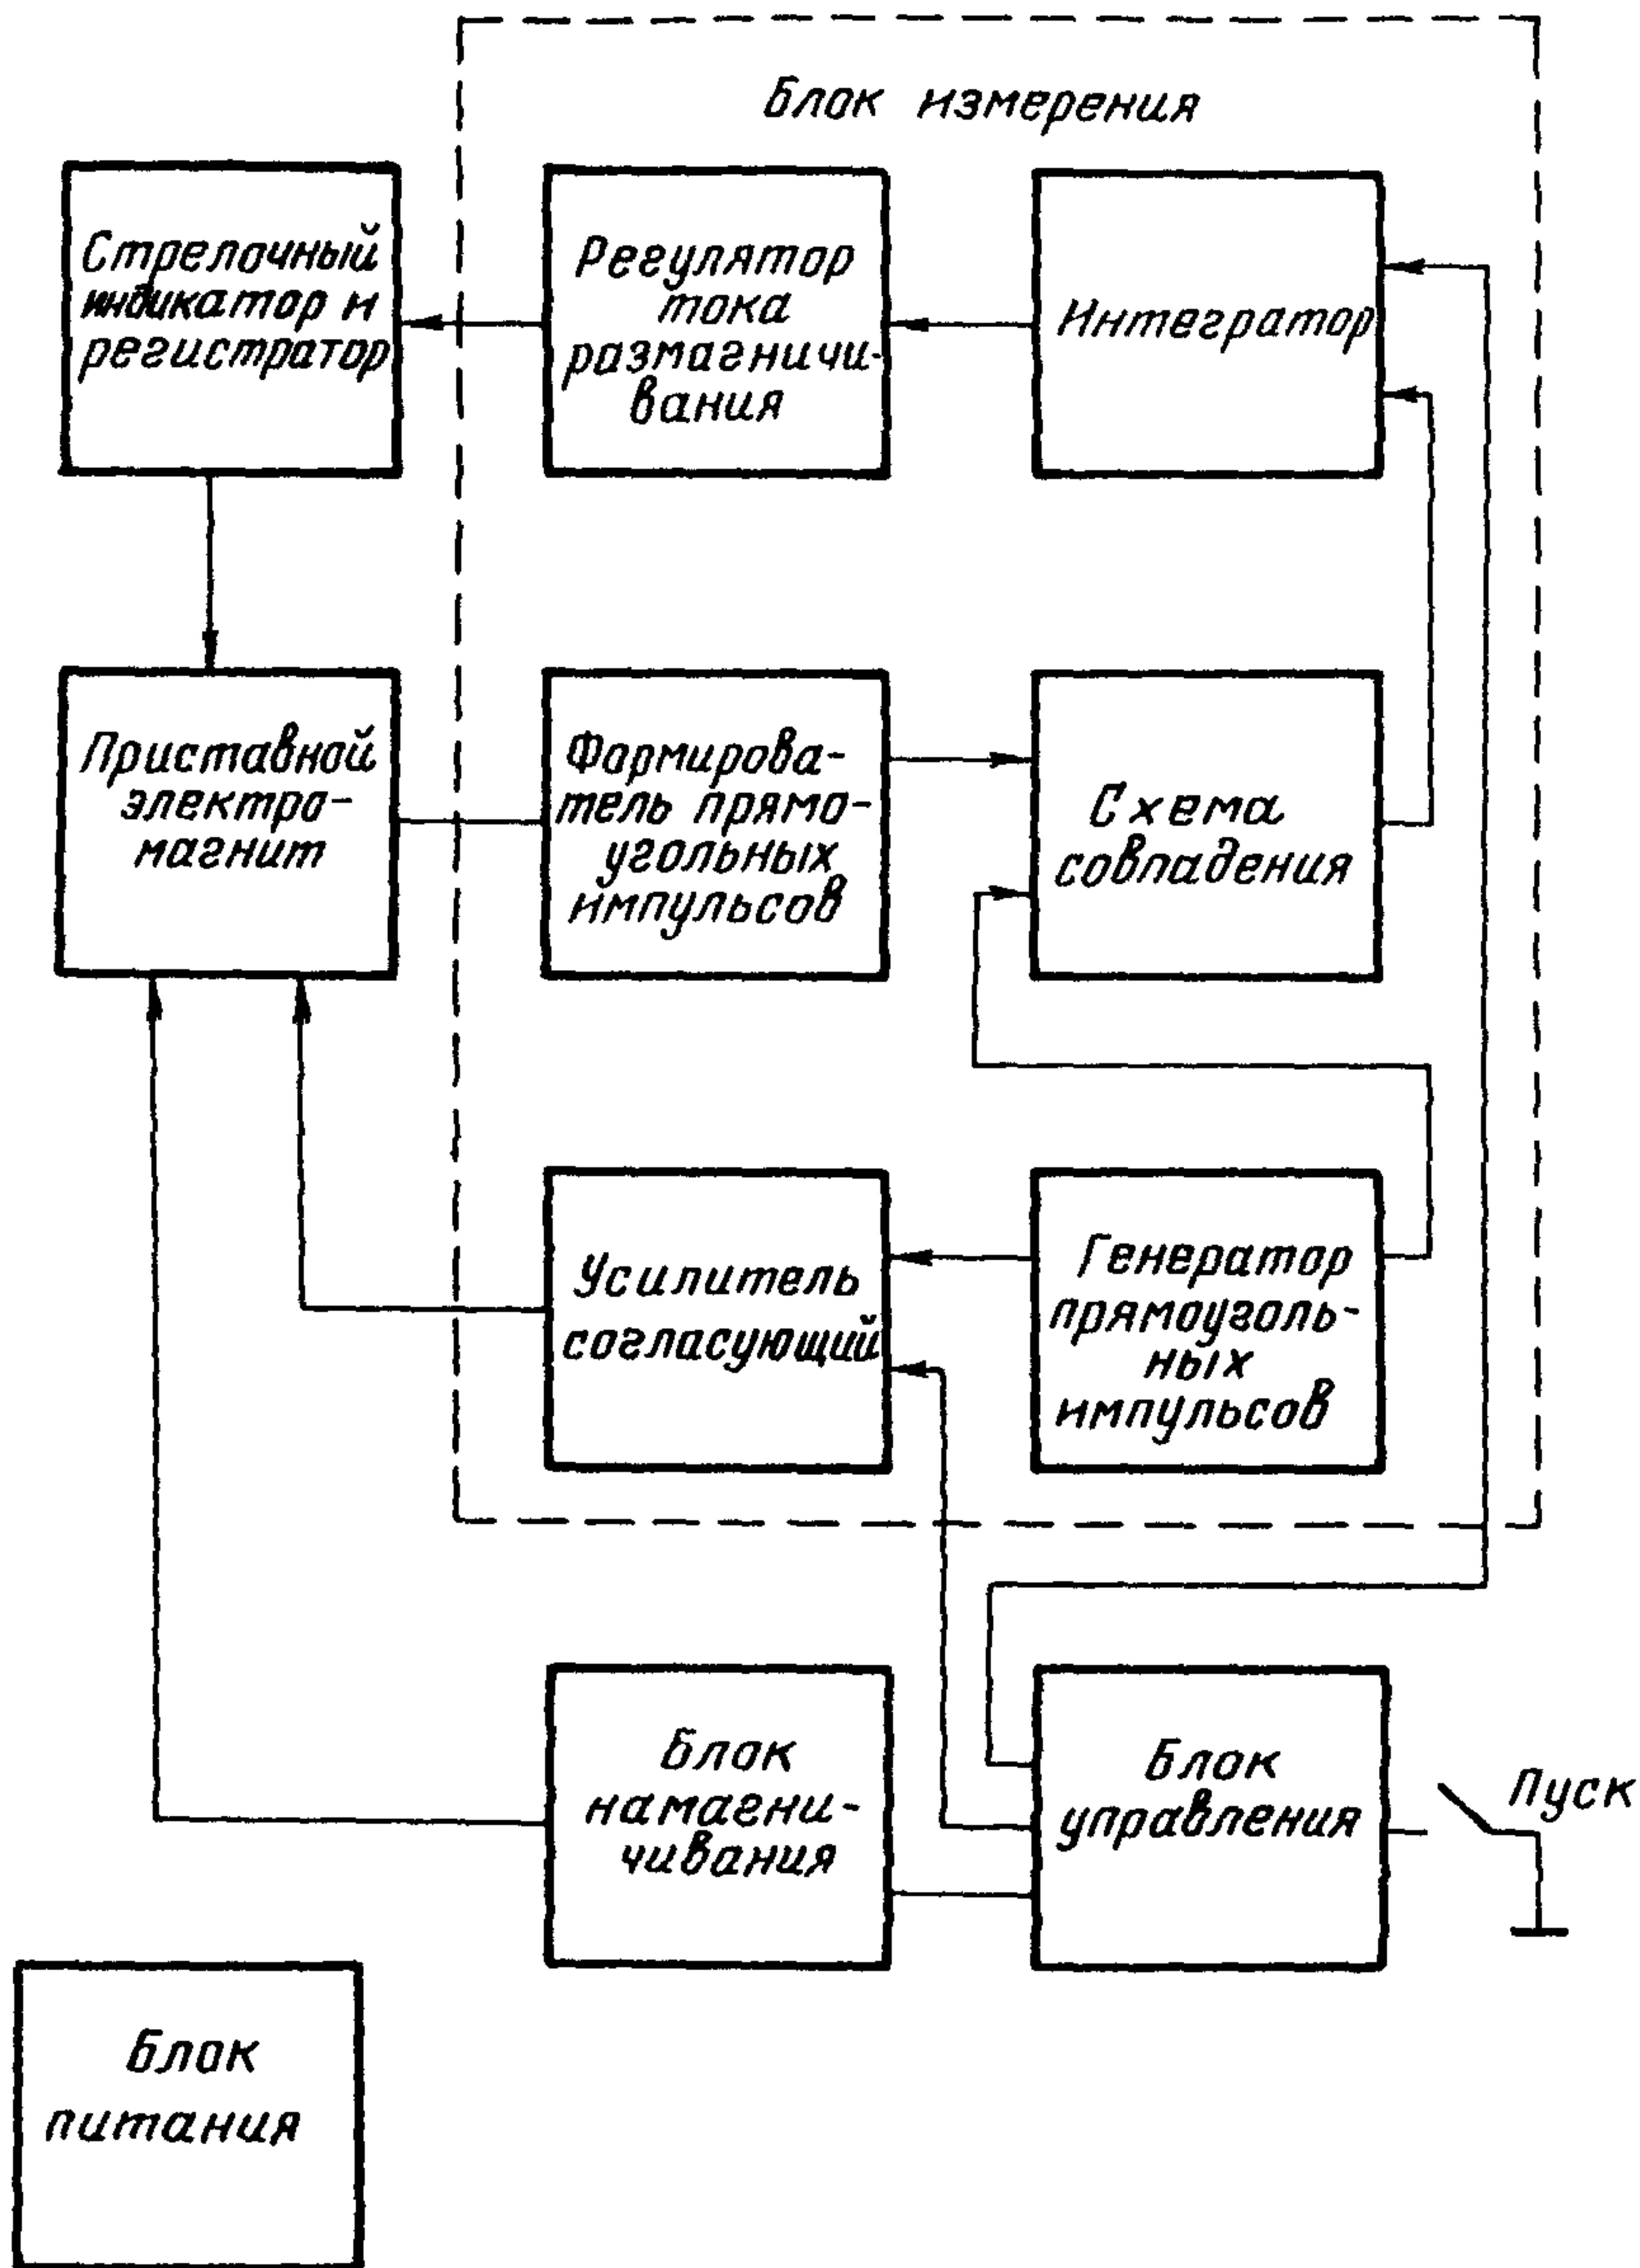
Блок измерения

Стрелочный индикатор и регистратор

Регулятор тока размагничивания

Интегратор

Приставной электромагнит

Формирователь прямоугольных импульсов

Схема совпадения

Усилитель согласующий

Генератор прямоугольных импульсов

Блок намагничивания

Блок управления

Пуск

Блок питания